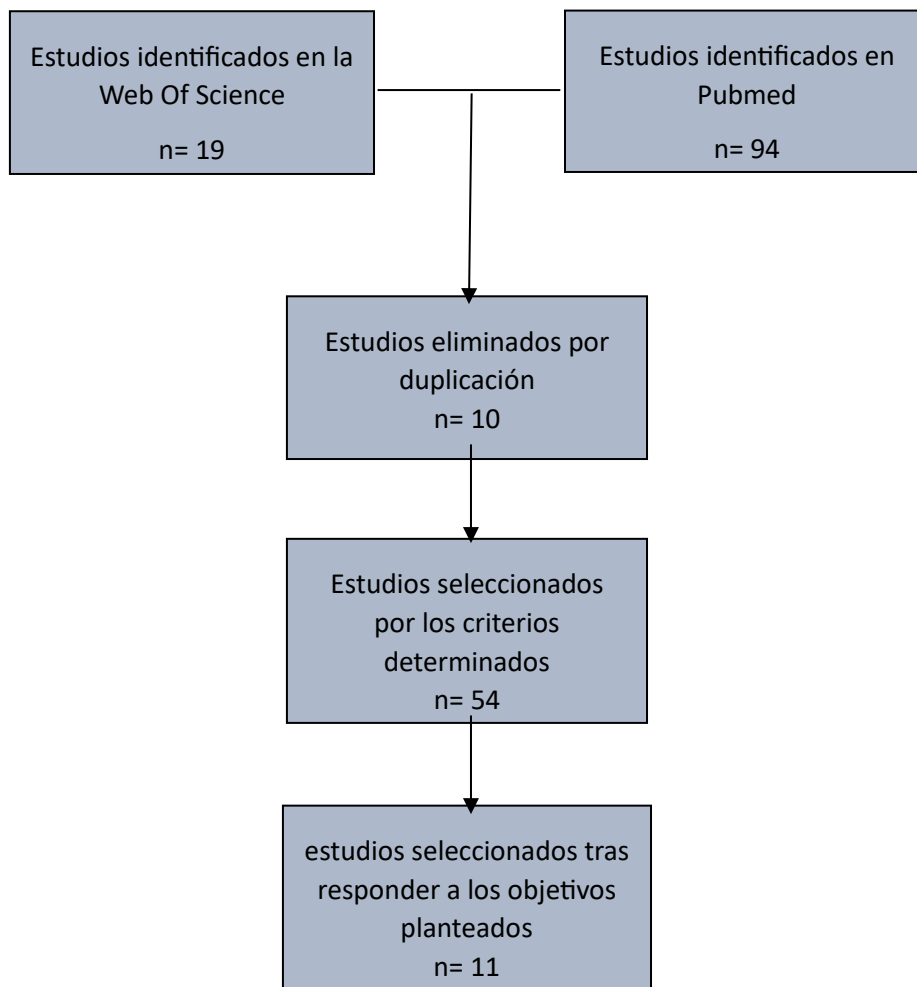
Estudios identificados en la Web Of Science

n= 19

Estudios identificados en Pubmed

n= 94

Estudios eliminados por duplicación
n= 10

Estudios seleccionados por los criterios determinados
n= 54

estudios seleccionados tras responder a los objetivos planteados
n= 11